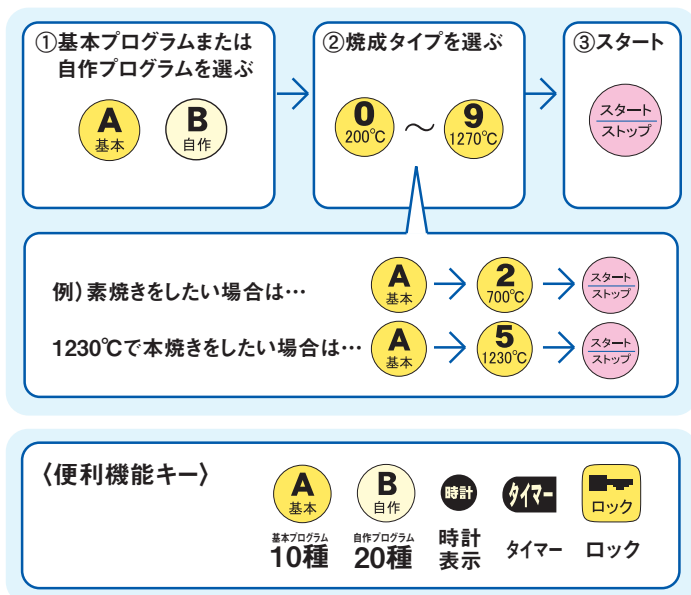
①基本プログラムまたは自作プログラムを選ぶ

A 基本

B 自作

②焼成タイプを選ぶ

0 200℃ ～ 9 1270℃

③スタート

スタート ストップ

例）素焼きをしたい場合は…

A 基本

2 700℃

スタート ストップ

1230℃で本焼きをしたい場合は…

A 基本

5 1230℃

スタート ストップ

〈便利機能キー〉

A 基本

基本プログラム 10種

B 自作

自作プログラム 20種

時計

時計表示

タイマー

タイマー

ロック

ロック